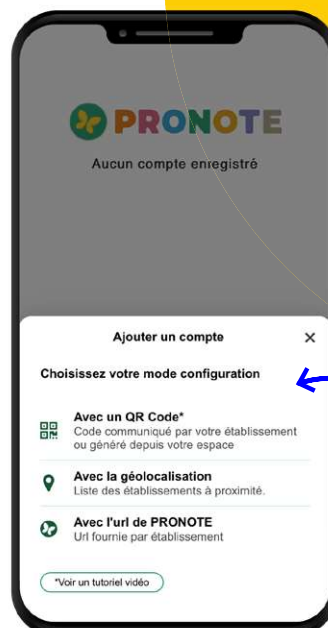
PRONOTE

Aucun compte enregistré

Ajouter un compte

×

Choisissez votre mode configuration

Avec un QR Code*
Code communiqué par votre établissement ou généré depuis votre espace

Avec la géolocalisation
Liste des établissements à proximité.

Avec l'url de PRONOTE
Url fournie par établissement

*Voir un tutoriel vidéo